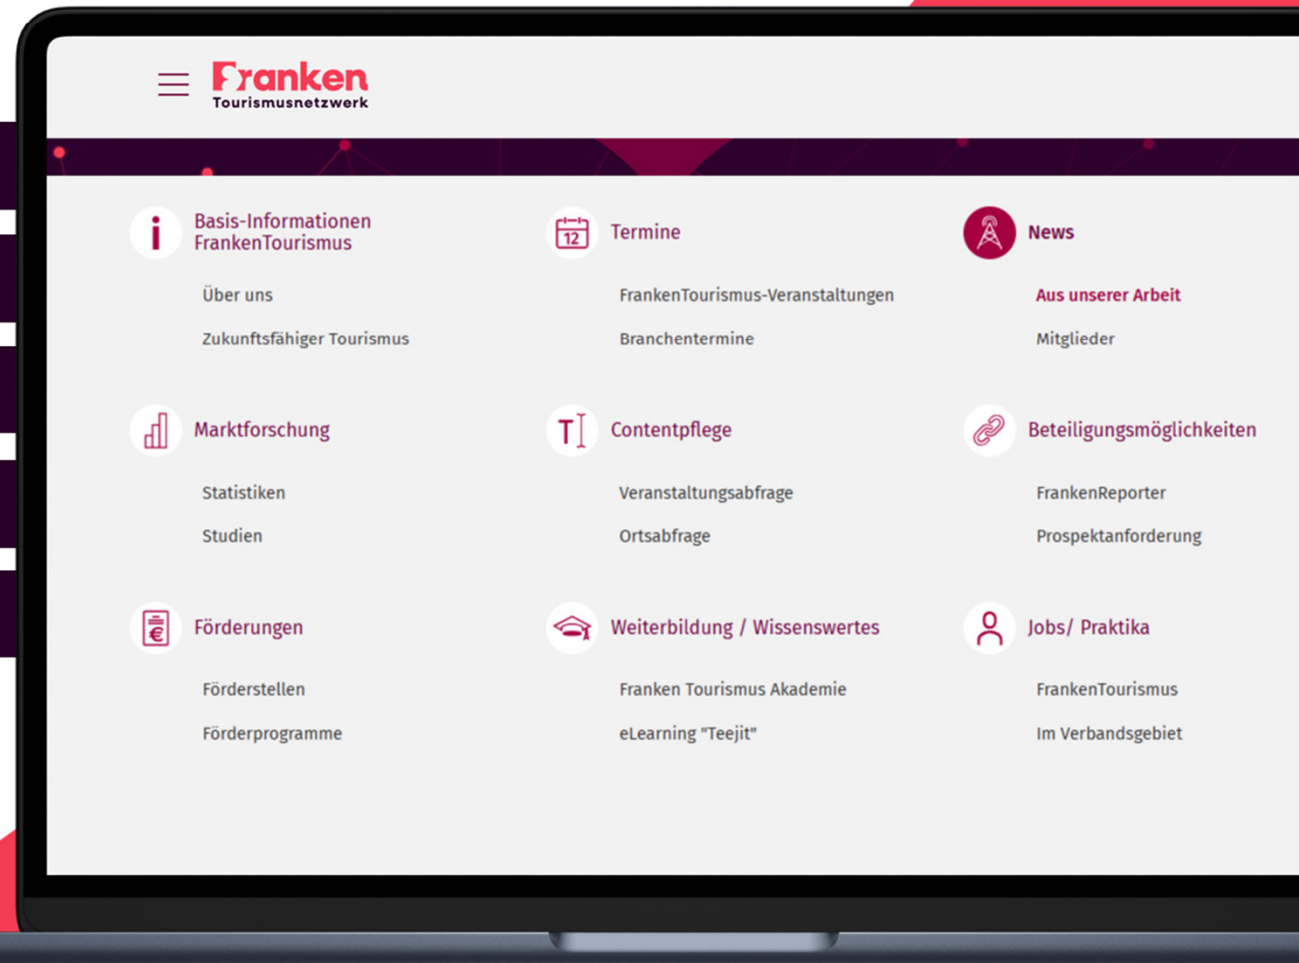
Franken
Tourismusnetzwerk

Basis-Informationen FrankenTourismus

Über uns

Zukunftsfähiger Tourismus

12

Termine

FrankenTourismus-Veranstaltungen

Branchentermine

News

Aus unserer Arbeit

Mitglieder

Marktforschung

Statistiken

Studien

Contentpflege

Veranstaltungsabfrage

Ortsabfrage

Beteiligungsmöglichkeiten

FrankenReporter

Prospektanforderung

Förderungen

Förderstellen

Förderprogramme

Weiterbildung / Wissenswertes

Franken Tourismus Akademie

eLearning "Teejit"

Jobs/ Praktika

FrankenTourismus

Im Verbandsgebiet